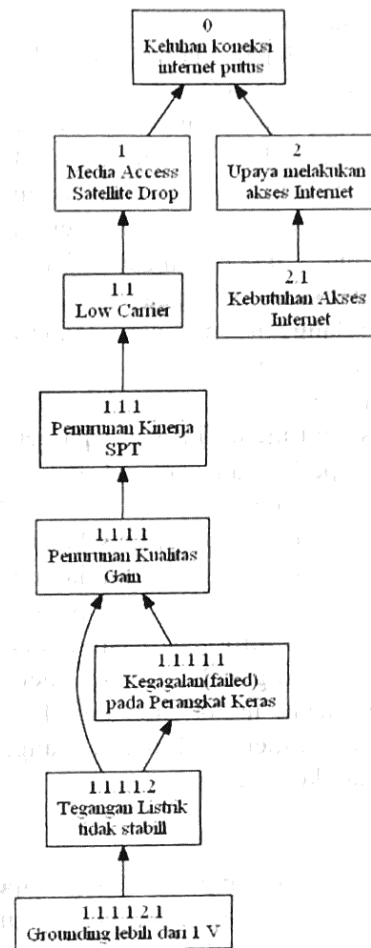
0
Keluhan koneksi internet putus

1
Media Access Satellite Drop

2
Upaya melakukan akses Internet

1.1
Low Carrier

2.1
Kebutuhan Akses Internet

1.1.1
Penurunan Kinerja SPT

1.1.1.1
Penurunan Kualitas Gain

1.1.1.1.1
Kegagalan(failed) pada Perangkat Keras

1.1.1.1.2
Tegangan Listrik tidak stabill

1.1.1.1.2.1
Grounding lebih dari 1 V